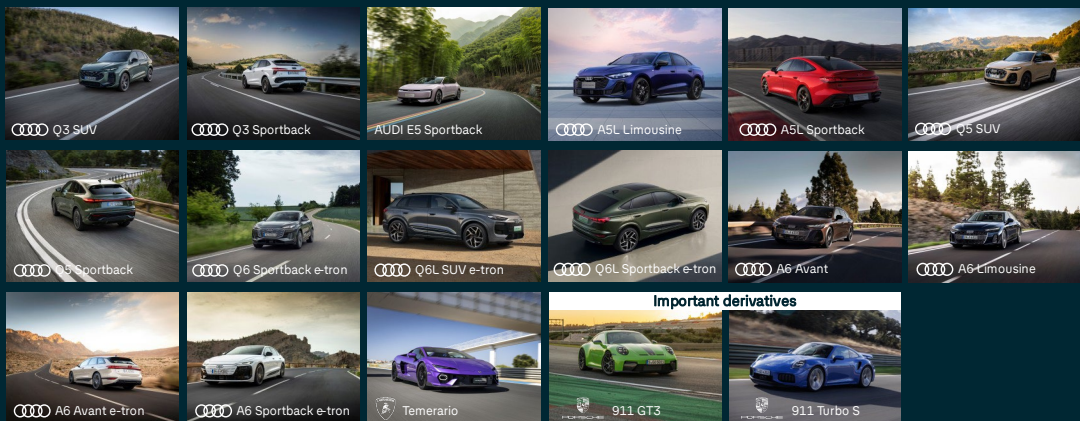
Q3 SUV

Q3 Sportback

AUDI E5 Sportback

A5L Limousine

A5L Sportback

Q5 SUV

Q5 Sportback

Q6 Sportback e-tron

Q6L SUV e-tron

Q6L Sportback e-tron

A6 Avant

A6 Limousine

A6 Avant e-tron

A6 Sportback e-tron

Temerario

Important derivatives

911 GT3

911 Turbo S